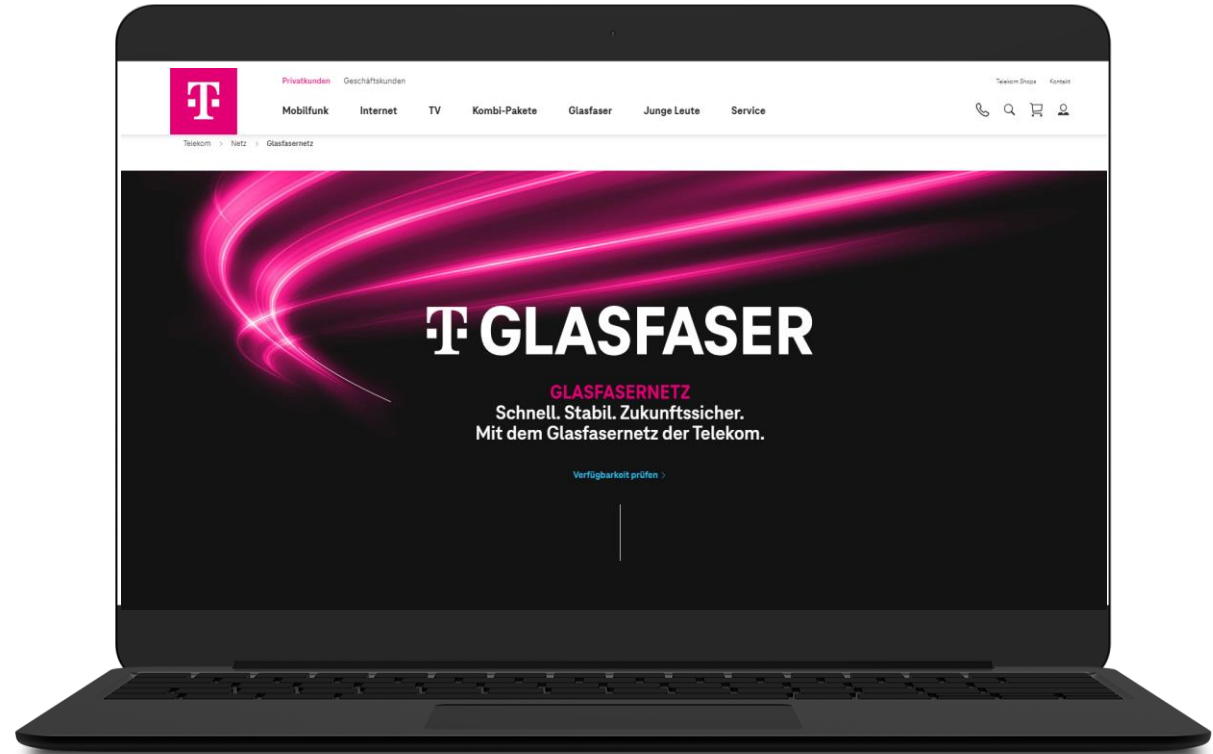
Privatkunden Geschäftskunden

Telekom Shops Kontakt

Mobilfunk Internet TV Kombi-Pakete Glasfaser Junge Leute Service

Telekom > Netz > Glasfasernetz

T GLASFASER

GLASFASERNETZ
Schnell. Stabil. Zukunftssicher.
Mit dem Glasfasernetz der Telekom.

Verfügbarkeit prüfen >